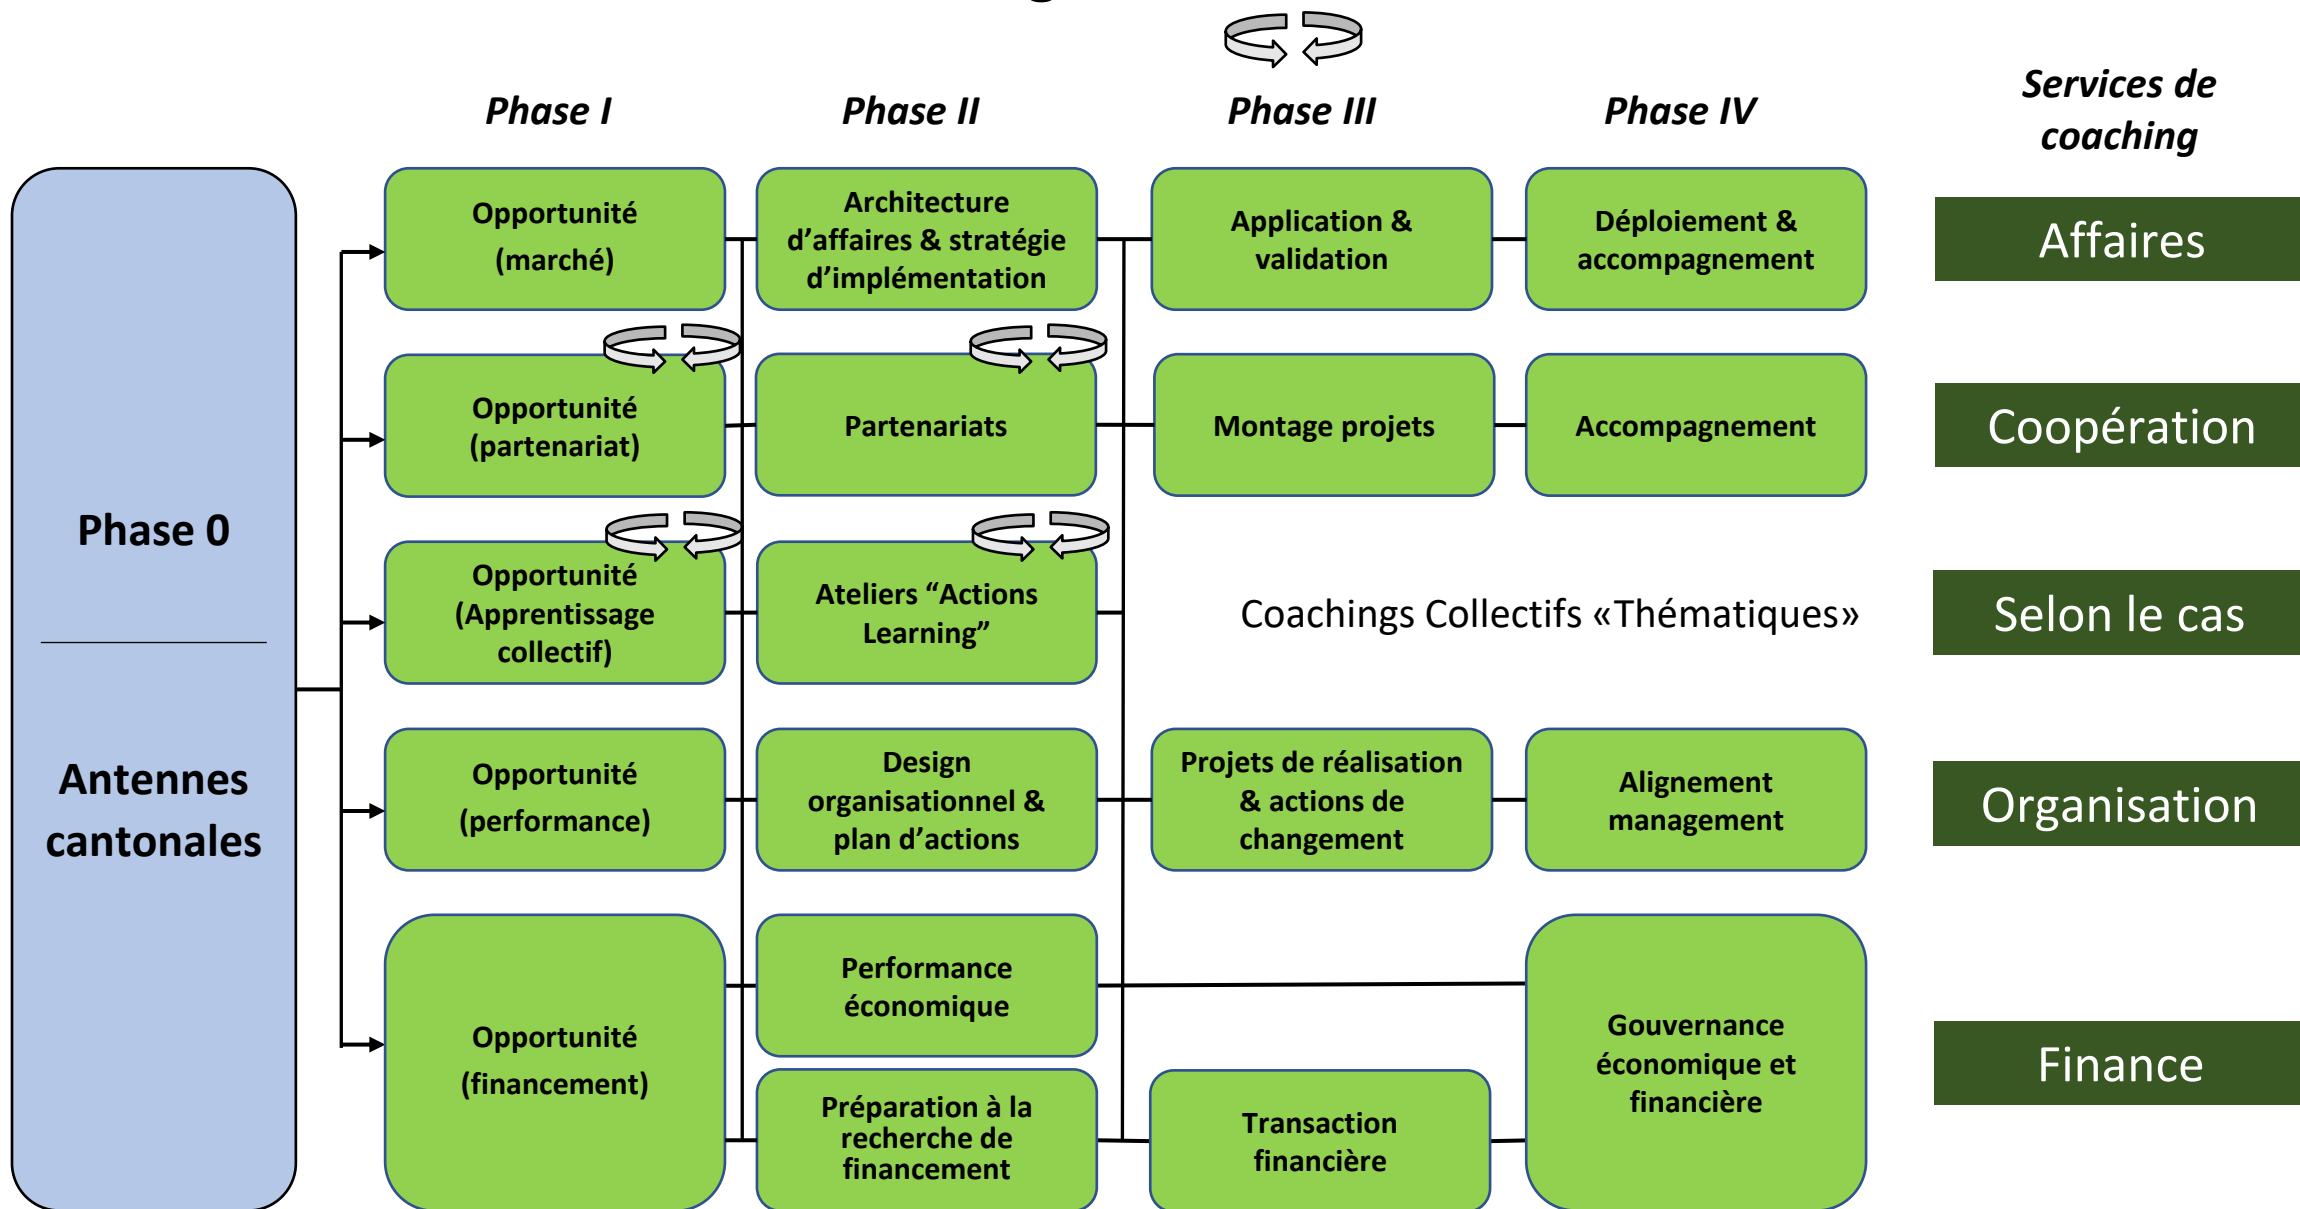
Phase I

Phase II

Phase III

Phase IV

Services de coaching

Phase 0

Antennes cantonales

Opportunité (marché)

Architecture d’affaires & stratégie d’implémentation

Application & validation

Déploiement & accompagnement

Affaires

Opportunité (partenariat)

Partenariats

Montage projets

Accompagnement

Coopération

Opportunité (Apprentissage collectif)

Ateliers “Actions Learning”

Coachings Collectifs «Thématiques»

Selon le cas

Opportunité (performance)

Design organisationnel & plan d’actions

Projets de réalisation & actions de changement

Alignement management

Organisation

Opportunité (financement)

Performance économique

Préparation à la recherche de financement

Transaction financière

Gouvernance économique et financière

Finance